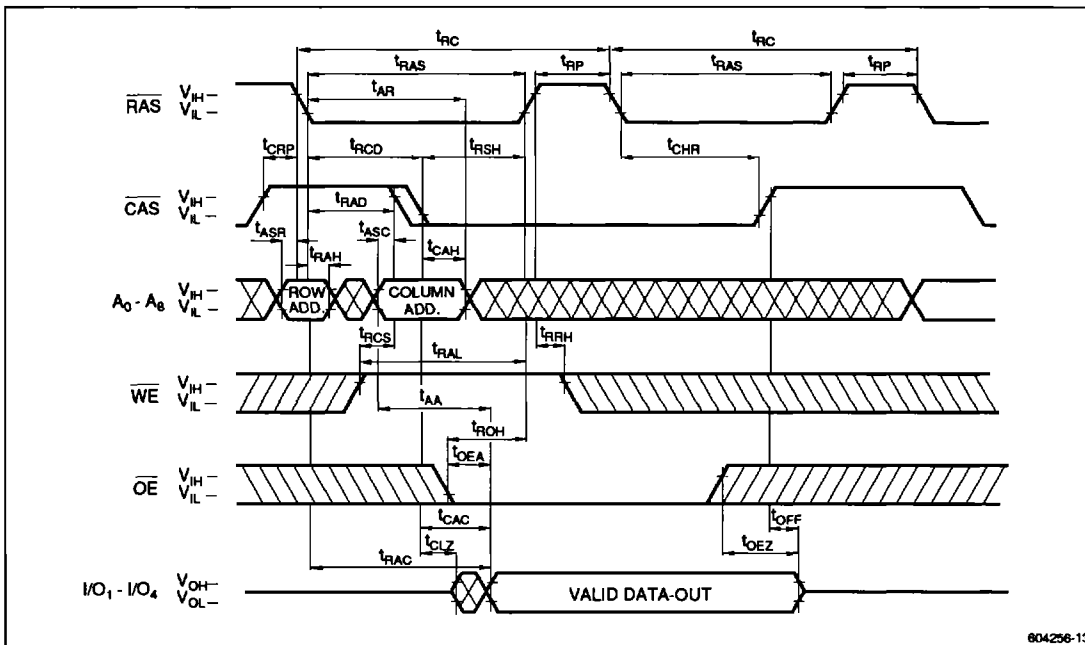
$t_{RC}$ $t_{RC}$

$t_{RAS}$ $t_{RP}$ $t_{RAS}$ $t_{RP}$

$t_{AR}$

$\overline{RAS}$ $V_{IH}$ – $V_{IL}$ –

$t_{CRP}$ $t_{RCD}$ $t_{RSH}$ $t_{CHR}$

$\overline{CAS}$ $V_{IH}$ – $V_{IL}$ –

$t_{RAD}$

$t_{ASR}$ $t_{RAH}$ $t_{ASC}$ $t_{CAH}$

$A_0$ - $A_8$ $V_{IH}$ – $V_{IL}$ –

ROW ADD.

COLUMN ADD.

$t_{RCS}$ $t_{RRH}$

$t_{RAL}$

$\overline{WE}$ $V_{IH}$ – $V_{IL}$ –

$t_{AA}$

$t_{ROH}$

$t_{OEA}$

$\overline{OE}$ $V_{IH}$ – $V_{IL}$ –

$t_{CAC}$ $t_{OFF}$

$t_{CLZ}$

$t_{RAC}$ $t_{OEZ}$

$I/O_1$ - $I/O_4$ $V_{OH}$– $V_{OL}$–

VALID DATA-OUT

604256-13